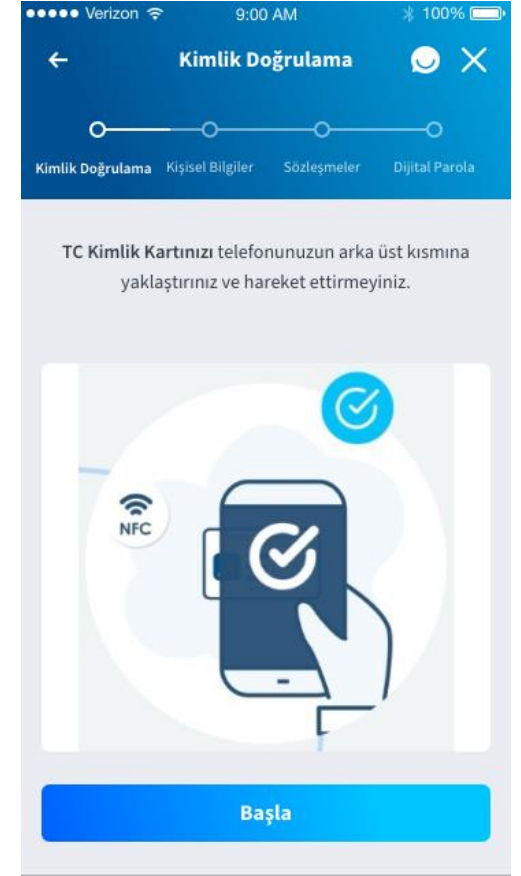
Verizon 9:00 AM 100%

Kimlik Doğrulama

Kimlik Doğrulama Kişisel Bilgiler Sözleşmeler Dijital Parola

TC Kimlik Kartınızı telefonunuzun arka üst kısmına yaklaştırınız ve hareket ettirmeyiniz.

NFC

Başla